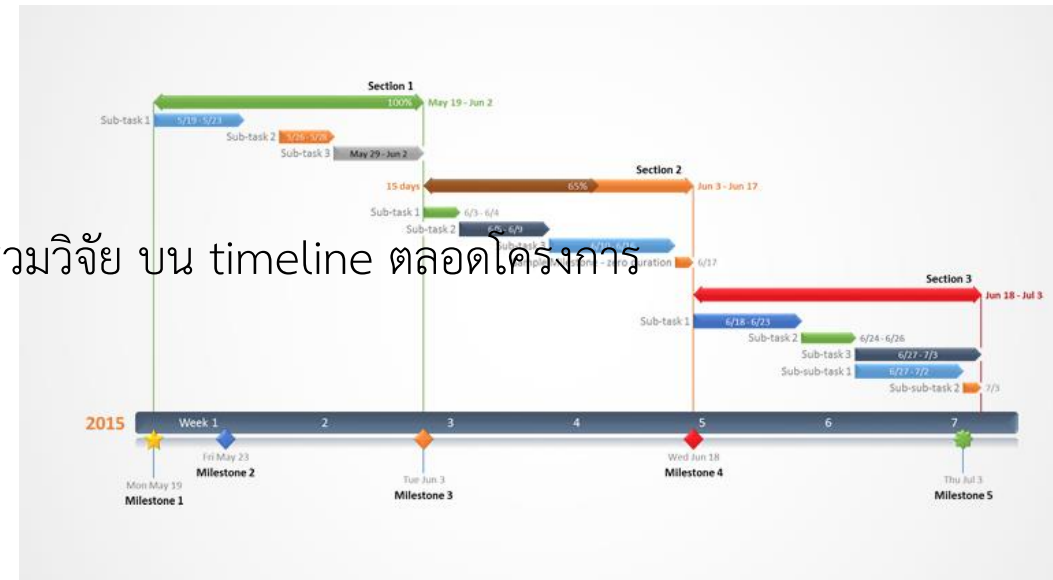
Section 1

100%

May 19 - Jun 2

Sub-task 1 5/19 - 5/23

Sub-task 2 5/26 - 5/28

Sub-task 3 May 29 - Jun 2

Section 2

15 days

65%

Jun 3 - Jun 17

Sub-task 1 6/3 - 6/4

Sub-task 2 6/5 - 6/9

Sub-task 3 6/10 - 6/16

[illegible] zero duration 6/17

วมวิจัย บน timeline ตลอดโครงการ

Section 3

Jun 18 - Jul 3

Sub-task 1 6/18 - 6/23

Sub-task 2 6/24 - 6/26

Sub-task 3 6/27 - 7/3

Sub-sub-task 1 6/27 - 7/2

Sub-sub-task 2 7/3

2015 Week 1 2 3 4 5 6 7

Mon May 19
Milestone 1

Fri May 23
Milestone 2

Tue Jun 3
Milestone 3

Wed Jun 18
Milestone 4

Thu Jul 3
Milestone 5